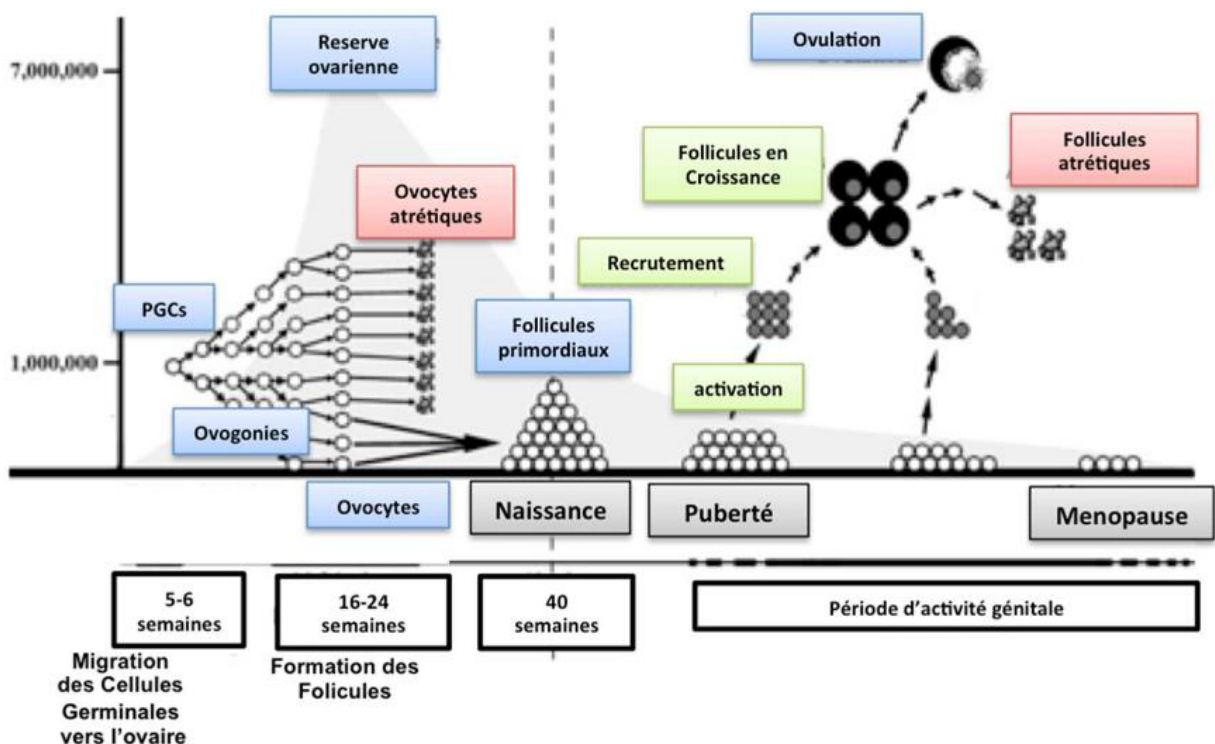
7,000,000

1,000,000

Reserve ovarienne

Ovulation

Follicules atrétiques

Follicules en Croissance

Ovocytes atrétiques

Recrutement

PGCs

Follicules primordiaux

activation

Ovogonies

Ovocytes

Naissance

Puberté

Menopause

5-6 semaines

16-24 semaines

40 semaines

Période d'activité génitale

Migration des Cellules Germinales vers l'ovaire

Formation des Folicules